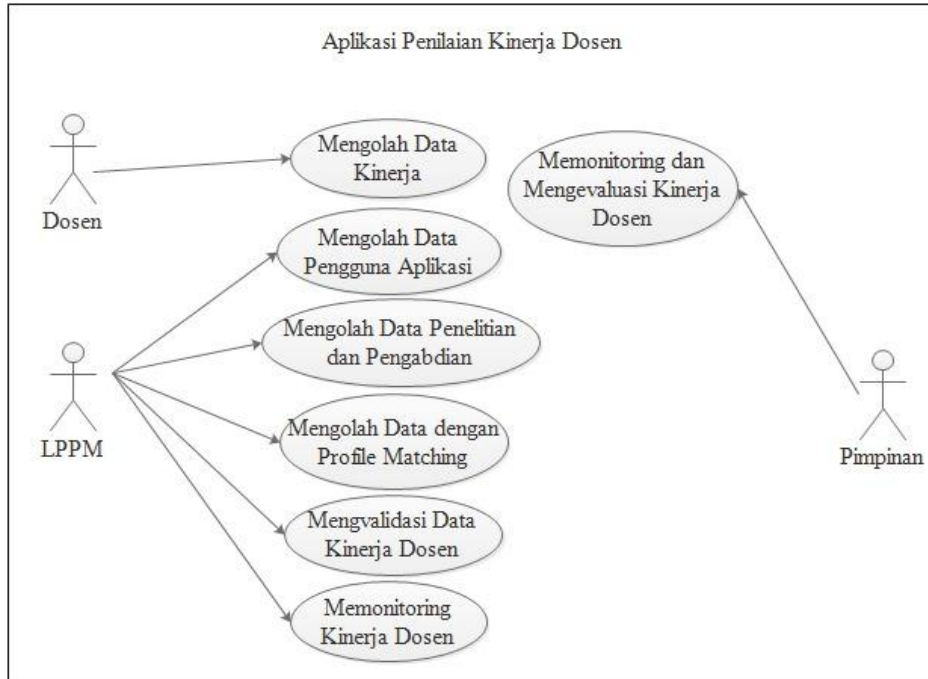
Aplikasi Penilaian Kinerja Dosen

Dosen

Mengolah Data Kinerja

Memonitoring dan Mengevaluasi Kinerja Dosen

Mengolah Data Pengguna Aplikasi

Mengolah Data Penelitian dan Pengabdian

LPPM

Mengolah Data dengan Profile Matching

Pimpinan

Mengvalidasi Data Kinerja Dosen

Memonitoring Kinerja Dosen